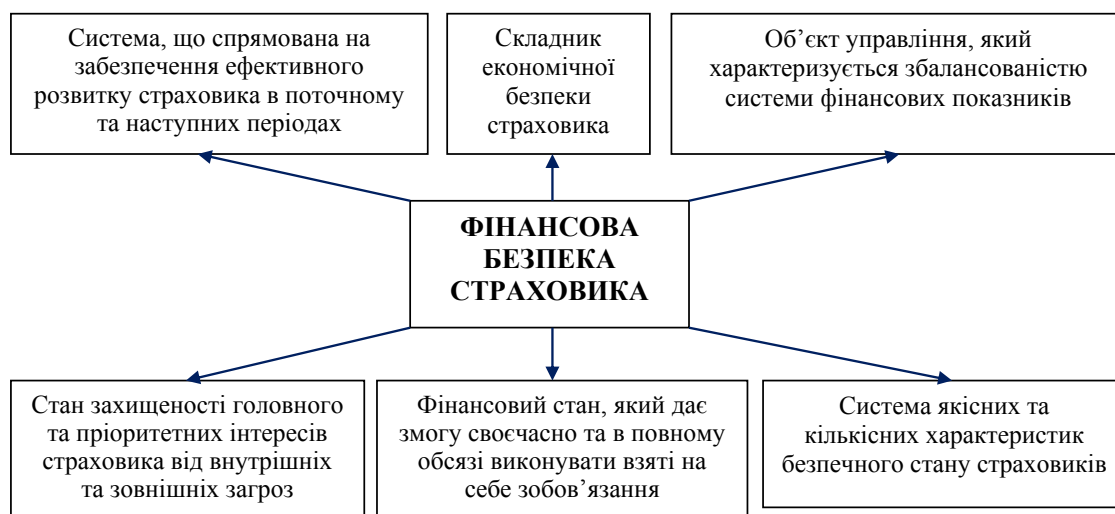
Система, що спрямована на забезпечення ефективного розвитку страховика в поточному та наступних періодах

Складник економічної безпеки страховика

Об’єкт управління, який характеризується збалансованістю системи фінансових показників

ФІНАНСОВА БЕЗПЕКА СТРАХОВИКА

Стан захищеності головного та пріоритетних інтересів страховика від внутрішніх та зовнішніх загроз

Фінансовий стан, який дає змогу своєчасно та в повному обсязі виконувати взяті на себе зобов’язання

Система якісних та кількісних характеристик безпечного стану страховиків